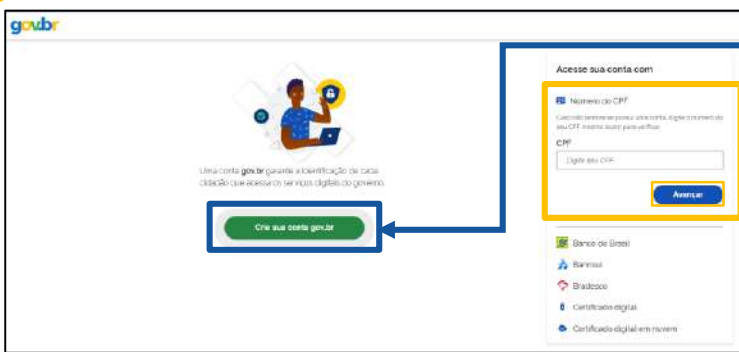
gov.br

Uma conta gov.br garante a identificação de cada cidadão que acessa os serviços digitais do governo

Crie sua conta gov.br

Acesse sua conta com

Número do CPF

Caso não tenha uma conta, digite o número do seu CPF mesmo assim para verificar.

CPF

Digite seu CPF

Avançar

Banco do Brasil

Banrisul

Bradesco

Certificado digital

Certificado digital em nuvem